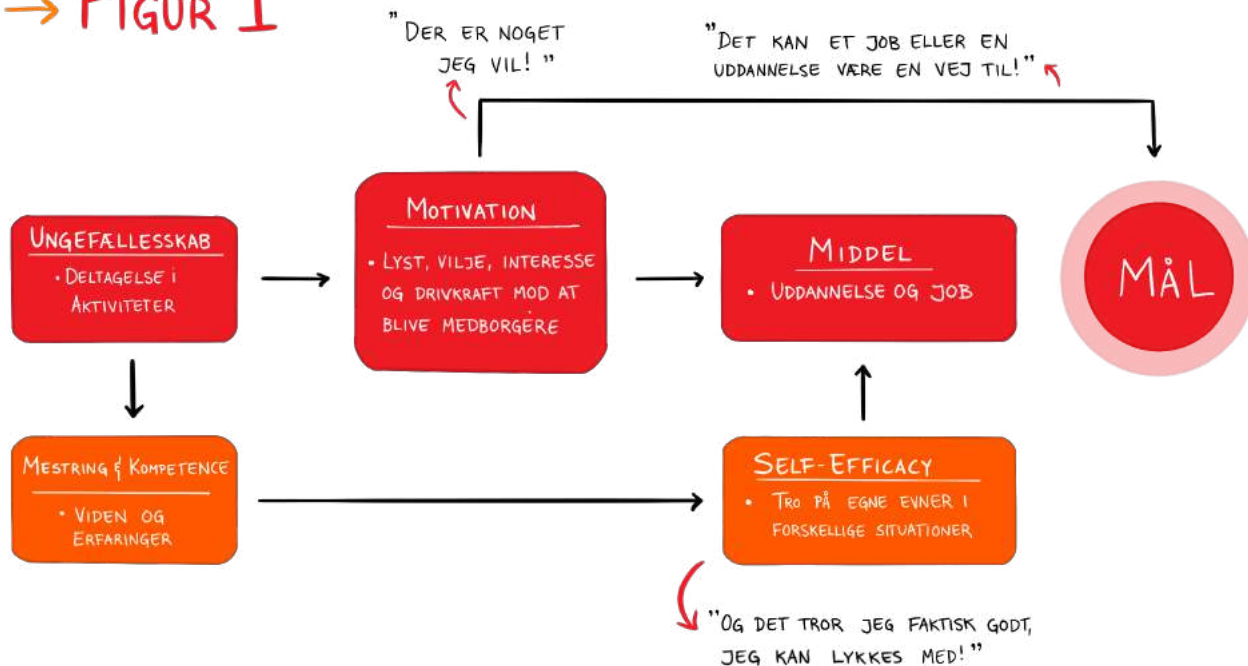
→ FIGUR 1

"DER ER NOGET JEG VIL!"

"DET KAN ET JOB ELLER EN UDDANNELSE VÆRE EN VEJ TIL!"

UNGEFÆLLESSKAB
• DELTAGELSE I AKTIVITETER

MOTIVATION
• LYST, VILJE, INTERESSE OG DRIVKRAFT MOD AT BLIVE MEDBORGERE

MIDDEL
• UDDANNELSE OG JOB

MÅL

MESTRING & KOMPETENCE
• VIDEN OG ERFARINGER

SELF-EFFICACY
• TRO PÅ EGNE EVNER I FORSKELLIGE SITUATIONER

"OG DET TROR JEG FAKTISK GODT, JEG KAN LYKKES MED!"